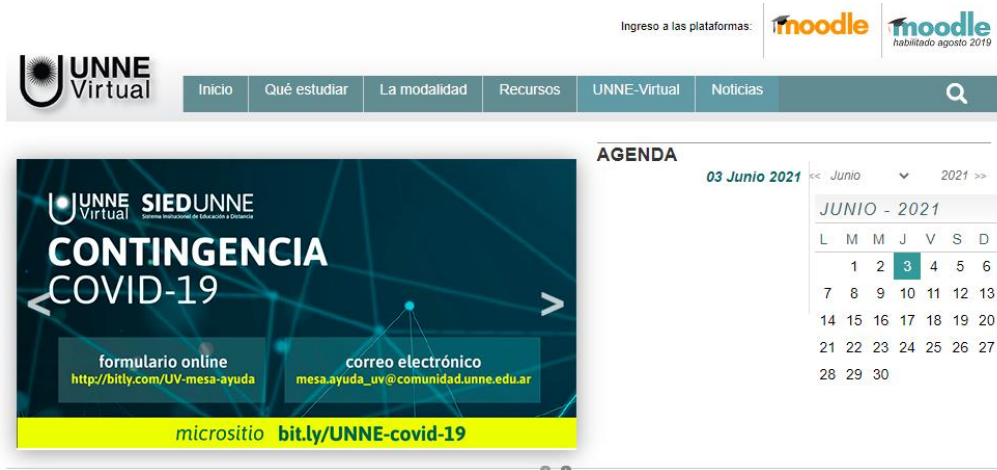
Ingreso a las plataformas: moodle moodle habilitado agosto 2019

UNNE Virtual

Inicio | Qué estudiar | La modalidad | Recursos | UNNE-Virtual | Noticias

UNNE Virtual SIEDUNNE Sistema Institucional de Educación a Distancia

CONTINGENCIA COVID-19

formulario online http://bitly.com/UV-mesa-ayuda

correo electrónico mesa.ayuda_uv@comunidad.unne.edu.ar

micrositio bit.ly/UNNE-covid-19

AGENDA

03 Junio 2021 << Junio 2021 >>

JUNIO - 2021

| L | M | M | J | V | S | D |
|---|---|---|---|---|---|---|
| | 1 | 2 | 3 | 4 | 5 | 6 |
| 7 | 8 | 9 | 10 | 11 | 12 | 13 |
| 14 | 15 | 16 | 17 | 18 | 19 | 20 |
| 21 | 22 | 23 | 24 | 25 | 26 | 27 |
| 28 | 29 | 30 | | | | |